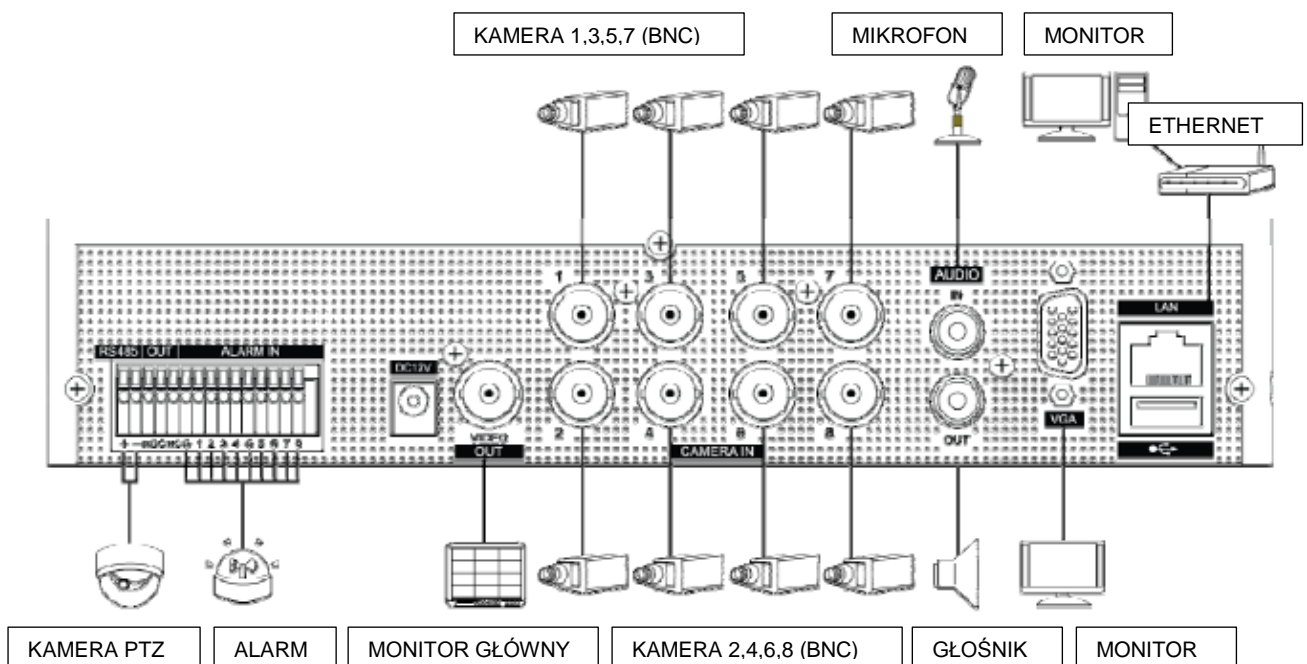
KAMERA 1,3,5,7 (BNC)

MIKROFON

MONITOR

ETHERNET

RS485 OUT ALARM IN

DC12V

1 3 5 7

AUDIO

IN

LAN

2 4 6 8

VIDEO OUT

CAMERA IN

OUT

VGA

KAMERA PTZ

ALARM

MONITOR GŁÓWNY

KAMERA 2,4,6,8 (BNC)

GŁOŚNIK

MONITOR